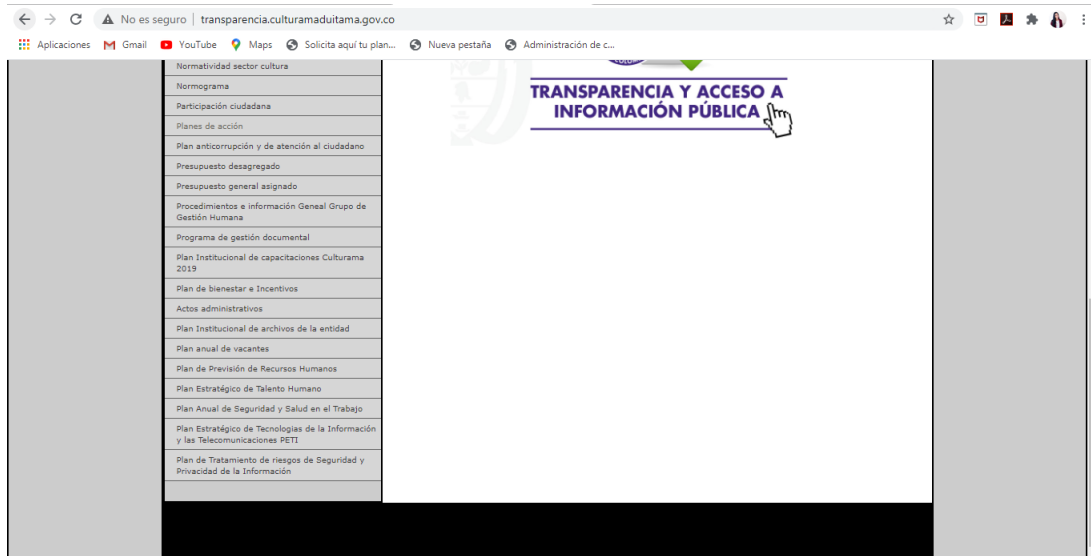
No es seguro | transparencia.culturamaduitama.gov.co

Aplicaciones Gmail YouTube Maps Solicita aquí tu plan... Nueva pestaña Administración de c...

Normatividad sector cultura
Normograma
Participación ciudadana
Planes de acción
Plan anticorrupción y de atención al ciudadano
Presupuesto desagregado
Presupuesto general asignado
Procedimientos e información Geneal Grupo de Gestión Humana
Programa de gestión documental
Plan Institucional de capacitaciones Culturama 2019
Plan de bienestar e Incentivos
Actos administrativos
Plan Institucional de archivos de la entidad
Plan anual de vacantes
Plan de Previsión de Recursos Humanos
Plan Estratégico de Talento Humano
Plan Anual de Seguridad y Salud en el Trabajo
Plan Estratégico de Tecnologías de la Información y las Telecomunicaciones PETI
Plan de Tratamiento de riesgos de Seguridad y Privacidad de la Información

TRANSPARENCIA Y ACCESO A INFORMACIÓN PÚBLICA